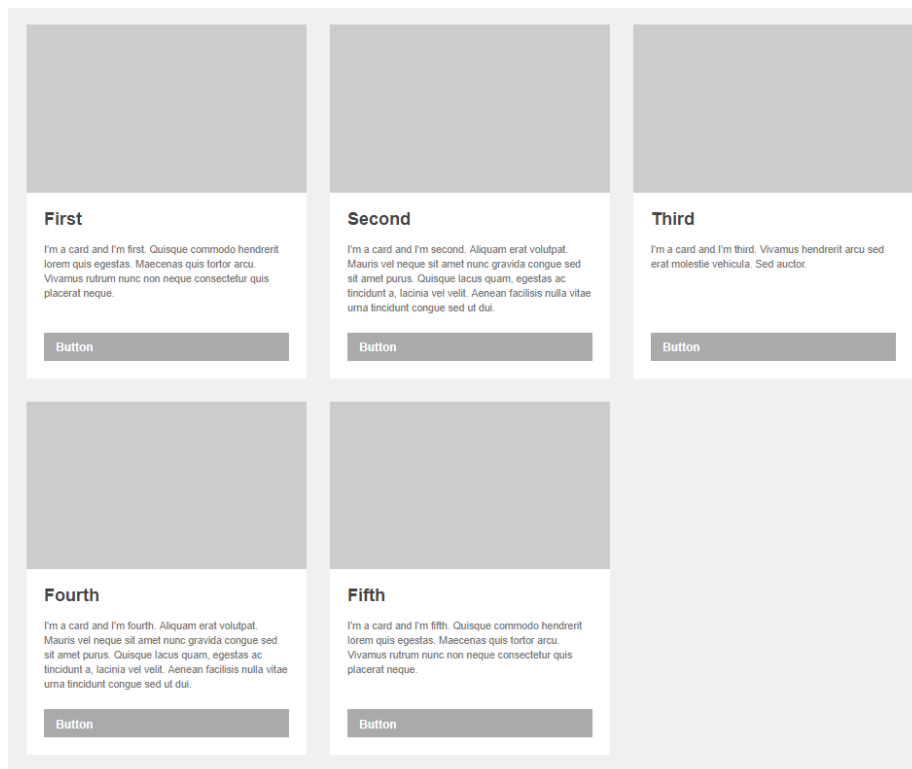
First

I'm a card and I'm first. Quisque commodo hendrerit lorem quis egestas. Maecenas quis tortor arcu. Vivamus rutrum nunc non neque consectetur quis placerat neque.

Button

Second

I'm a card and I'm second. Aliquam erat volutpat. Mauris vel neque sit amet nunc gravida congue sed sit amet purus. Quisque lacus quam, egestas ac tincidunt a, lacinia vel velit. Aenean facilisis nulla vitae urna tincidunt congue sed ut dui.

Button

Third

I'm a card and I'm third. Vivamus hendrerit arcu sed erat molestie vehicula. Sed auctor.

Button

Fourth

I'm a card and I'm fourth. Aliquam erat volutpat. Mauris vel neque sit amet nunc gravida congue sed sit amet purus. Quisque lacus quam, egestas ac tincidunt a, lacinia vel velit. Aenean facilisis nulla vitae urna tincidunt congue sed ut dui.

Button

Fifth

I'm a card and I'm fifth. Quisque commodo hendrerit lorem quis egestas. Maecenas quis tortor arcu. Vivamus rutrum nunc non neque consectetur quis placerat neque.

Button